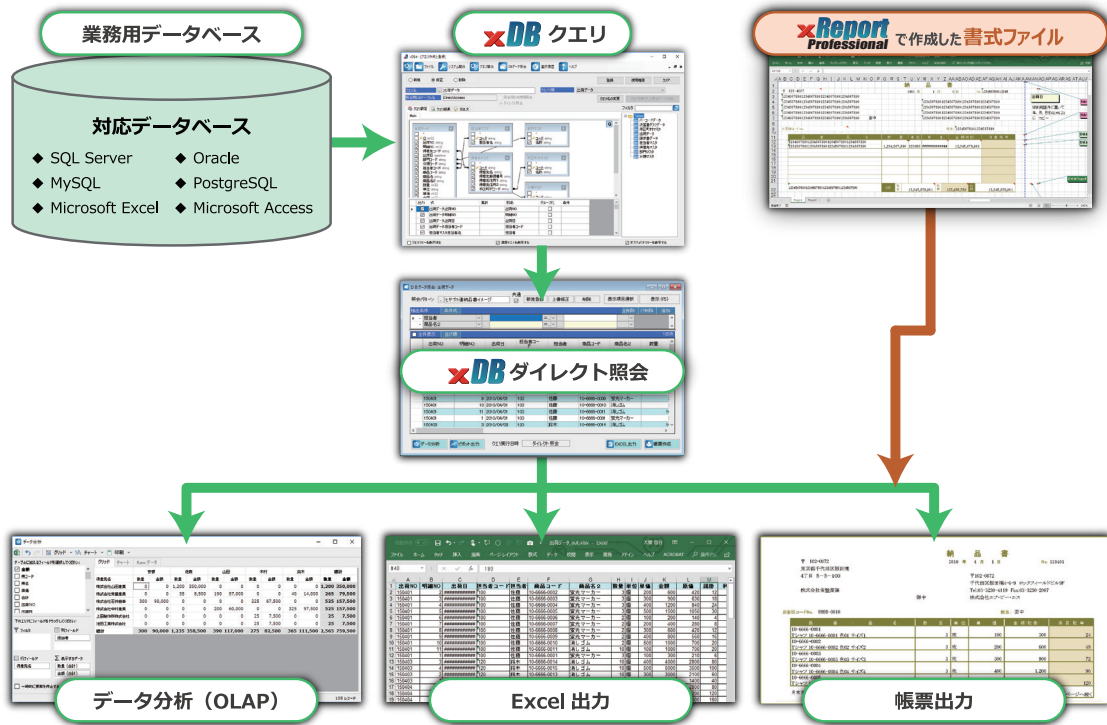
業務用データベース

対応データベース

◆ SQL Server
◆ Oracle
◆ MySQL
◆ PostgreSQL
◆ Microsoft Excel
◆ Microsoft Access

xDB クエリ

xReport Professional で作成した書式ファイル

xDB ダイレクト照会

データ分析（OLAP）

Excel 出力

帳票出力

納品書